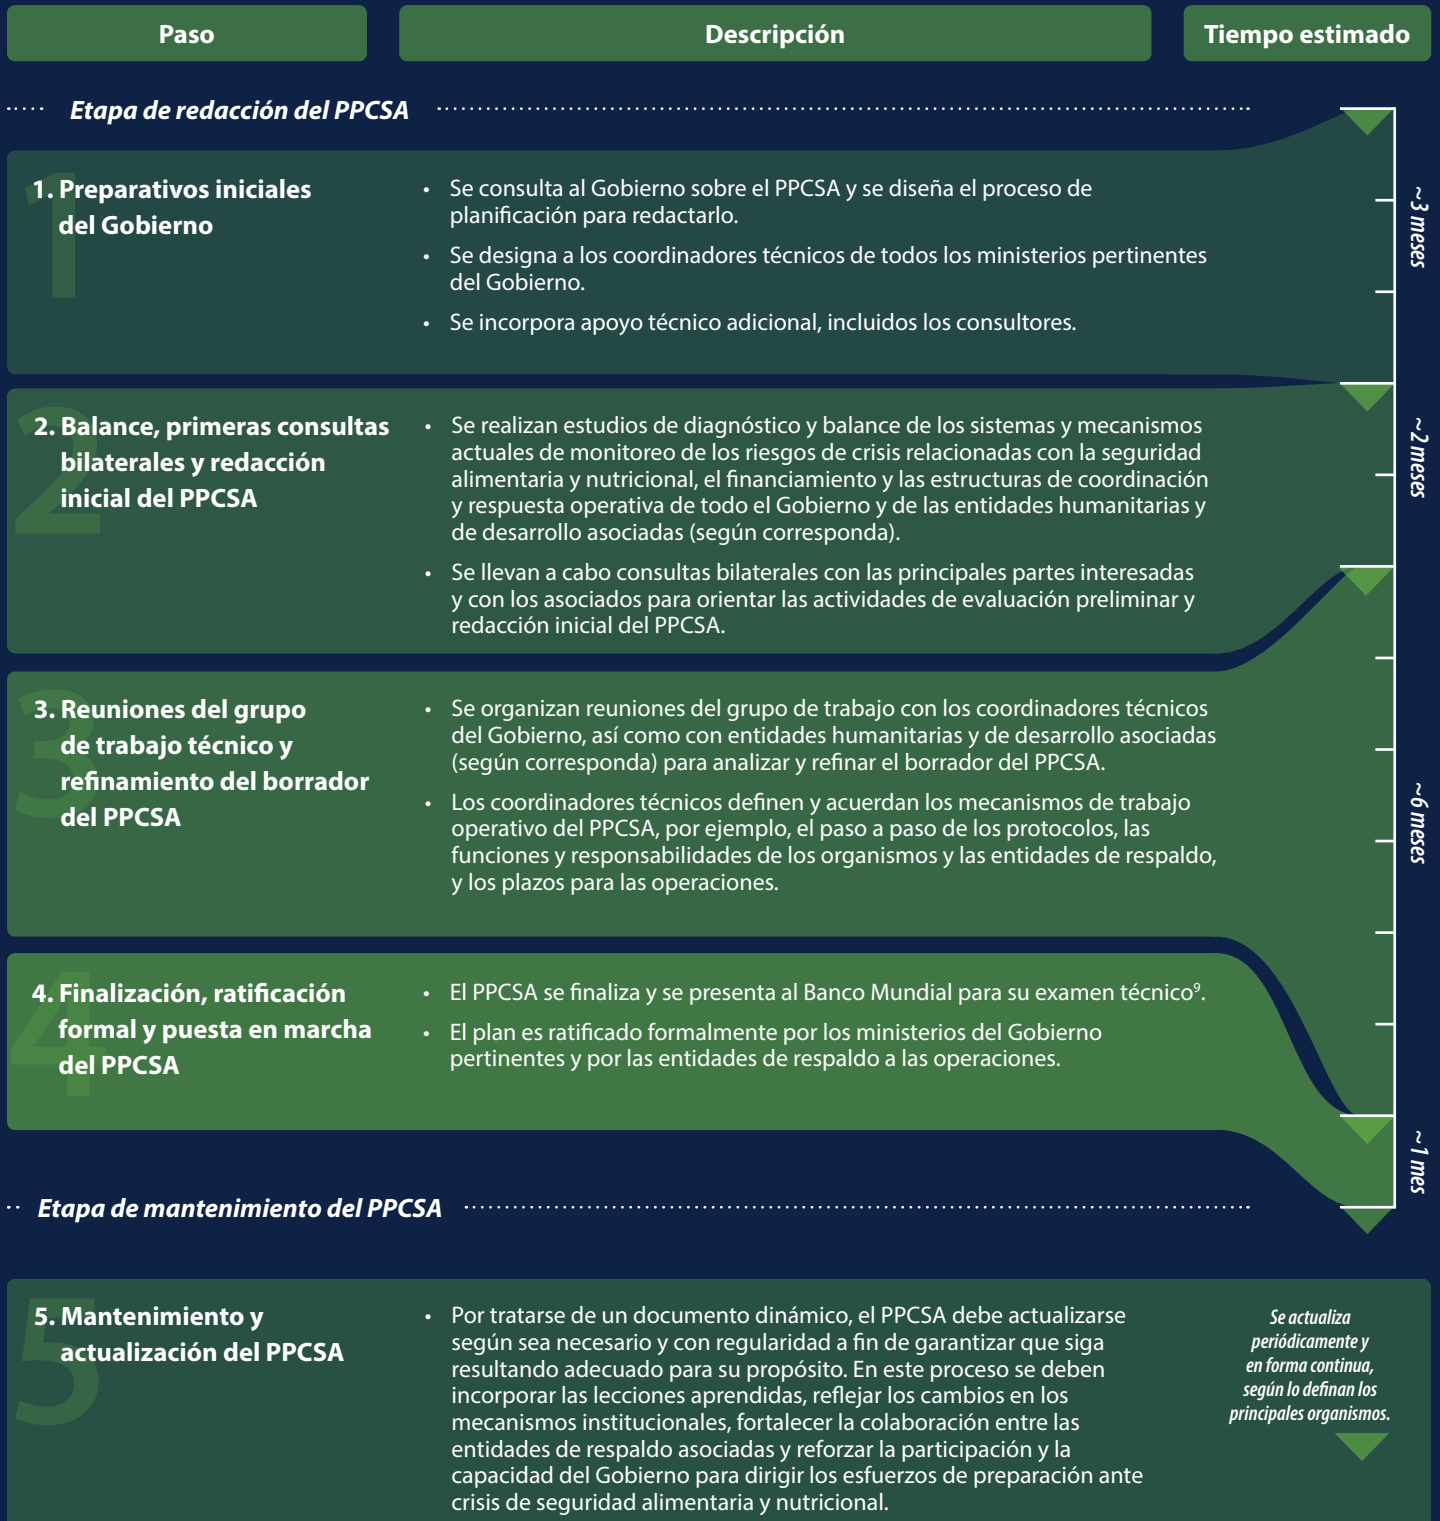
Paso

Descripción

Tiempo estimado

Etapa de redacción del PPCSA

1. Preparativos iniciales del Gobierno

• Se consulta al Gobierno sobre el PPCSA y se diseña el proceso de planificación para redactarlo.

• Se designa a los coordinadores técnicos de todos los ministerios pertinentes del Gobierno.

• Se incorpora apoyo técnico adicional, incluidos los consultores.

~3 meses

2. Balance, primeras consultas bilaterales y redacción inicial del PPCSA

• Se realizan estudios de diagnóstico y balance de los sistemas y mecanismos actuales de monitoreo de los riesgos de crisis relacionadas con la seguridad alimentaria y nutricional, el financiamiento y las estructuras de coordinación y respuesta operativa de todo el Gobierno y de las entidades humanitarias y de desarrollo asociadas (según corresponda).

• Se llevan a cabo consultas bilaterales con las principales partes interesadas y con los asociados para orientar las actividades de evaluación preliminar y redacción inicial del PPCSA.

~2 meses

3. Reuniones del grupo de trabajo técnico y refinamiento del borrador del PPCSA

• Se organizan reuniones del grupo de trabajo con los coordinadores técnicos del Gobierno, así como con entidades humanitarias y de desarrollo asociadas (según corresponda) para analizar y refinar el borrador del PPCSA.

• Los coordinadores técnicos definen y acuerdan los mecanismos de trabajo operativo del PPCSA, por ejemplo, el paso a paso de los protocolos, las funciones y responsabilidades de los organismos y las entidades de respaldo, y los plazos para las operaciones.

~6 meses

4. Finalización, ratificación formal y puesta en marcha del PPCSA

• El PPCSA se finaliza y se presenta al Banco Mundial para su examen técnico$^{9}$.

• El plan es ratificado formalmente por los ministerios del Gobierno pertinentes y por las entidades de respaldo a las operaciones.

~1 mes

Etapa de mantenimiento del PPCSA

5. Mantenimiento y actualización del PPCSA

• Por tratarse de un documento dinámico, el PPCSA debe actualizarse según sea necesario y con regularidad a fin de garantizar que siga resultando adecuado para su propósito. En este proceso se deben incorporar las lecciones aprendidas, reflejar los cambios en los mecanismos institucionales, fortalecer la colaboración entre las entidades de respaldo asociadas y reforzar la participación y la capacidad del Gobierno para dirigir los esfuerzos de preparación ante crisis de seguridad alimentaria y nutricional.

Se actualiza periódicamente y en forma continua, según lo definan los principales organismos.